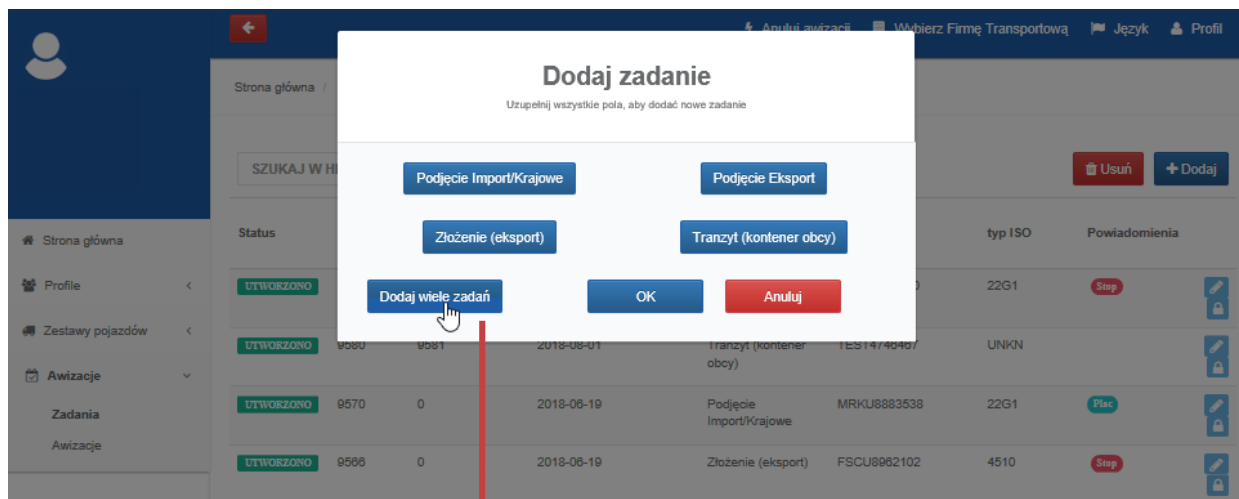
Anuluj awizacji Wybierz Firmę Transportową Język Profil

Strona główna /

SZUKAJ W H

Usuń + Dodaj

Strona główna
Profile
Zestawy pojazdów
Awizacje
Zadania
Awizacje

Dodaj zadanie
Uzupełnij wszystkie pola, aby dodać nowe zadanie

Podjęcie Import/Krajowe
Podjęcie Eksport
Złożenie (eksport)
Tranzyt (kontener obcy)
Dodaj wiele zadań
OK
Anuluj

| Status | | | | | | typ ISO | Powiadomienia |
|---|---|---|---|---|---|---|---|
| UTWORZONO | | | | | | 22G1 | Stop |
| UTWORZONO | 9580 | 9581 | 2018-08-01 | Tranzyt (kontener obcy) | TEST4746467 | UNKN | |
| UTWORZONO | 9570 | 0 | 2018-06-19 | Podjęcie Import/Krajowe | MRKU8883538 | 22G1 | Plac |
| UTWORZONO | 9566 | 0 | 2018-06-19 | Złożenie (eksport) | FSCU8962102 | 4510 | Stop |